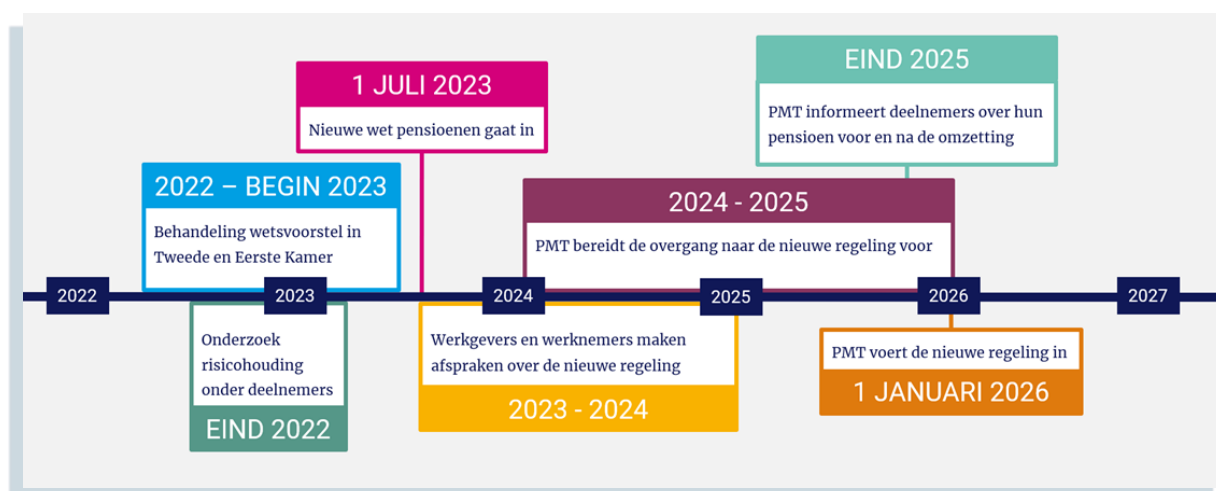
EIND 2025

PMT informeert deelnemers over hun pensioen voor en na de omzetting

1 JULI 2023

Nieuwe wet pensioenen gaat in

2022 – BEGIN 2023

Behandeling wetsvoorstel in Tweede en Eerste Kamer

2024 - 2025

PMT bereidt de overgang naar de nieuwe regeling voor

2022

2023

2024

2025

2026

2027

Onderzoek risicohouding onder deelnemers

EIND 2022

Werkgevers en werknemers maken afspraken over de nieuwe regeling

2023 - 2024

PMT voert de nieuwe regeling in

1 JANUARI 2026